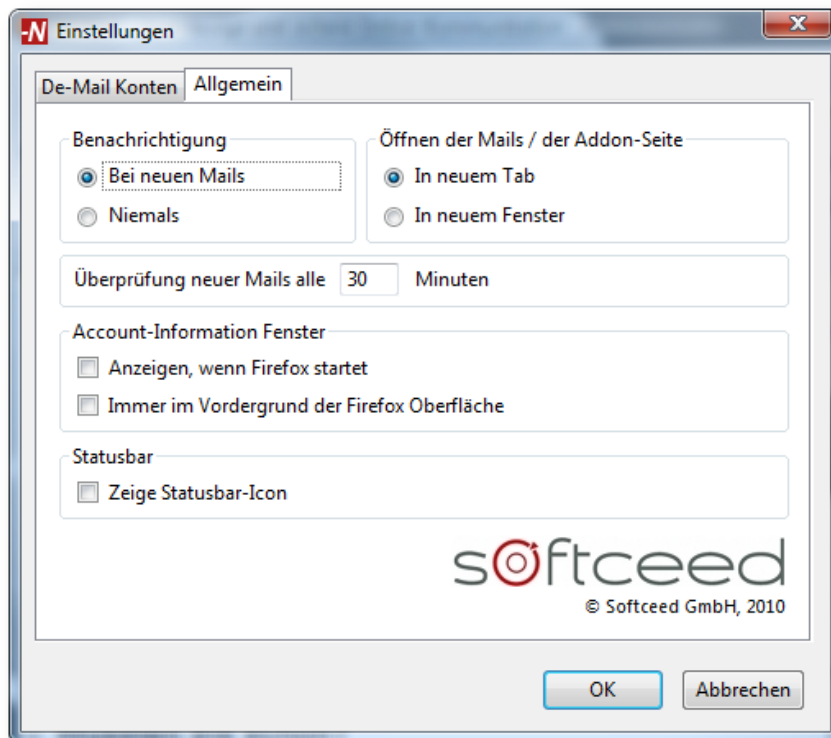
-N Einstellungen

De-Mail Konten | Allgemein

Benachrichtigung
Bei neuen Mails
Niemals

Öffnen der Mails / der Addon-Seite
In neuem Tab
In neuem Fenster

Überprüfung neuer Mails alle 30 Minuten

Account-Information Fenster
Anzeigen, wenn Firefox startet
Immer im Vordergrund der Firefox Oberfläche

Statusbar
Zeige Statusbar-Icon

softceed
© Softceed GmbH, 2010

OK
Abbrechen